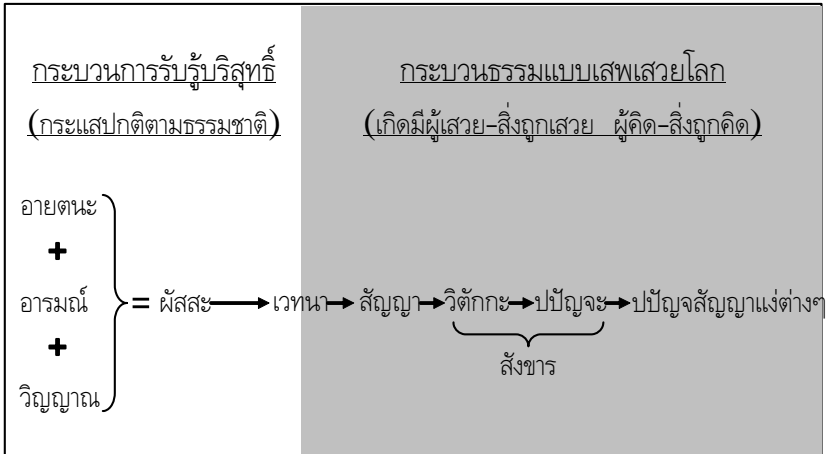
กระบวนการรับรู้บริสุทธิ์
(กระแสปกติตามธรรมชาติ)

กระบวนธรรมแบบเสพเสวยโลก
(เกิดมีผู้เสวย–สิ่งถูกเสวย ผู้คิด–สิ่งถูกคิด)

อายตนะ
+
อารมณ์
+
วิญญาณ

= ผัสสะ → เวทนา → สัญญา → วิตักกะ → ปปัญจะ → ปปัญจสัญญาแง่ต่างๆ

สังขาร